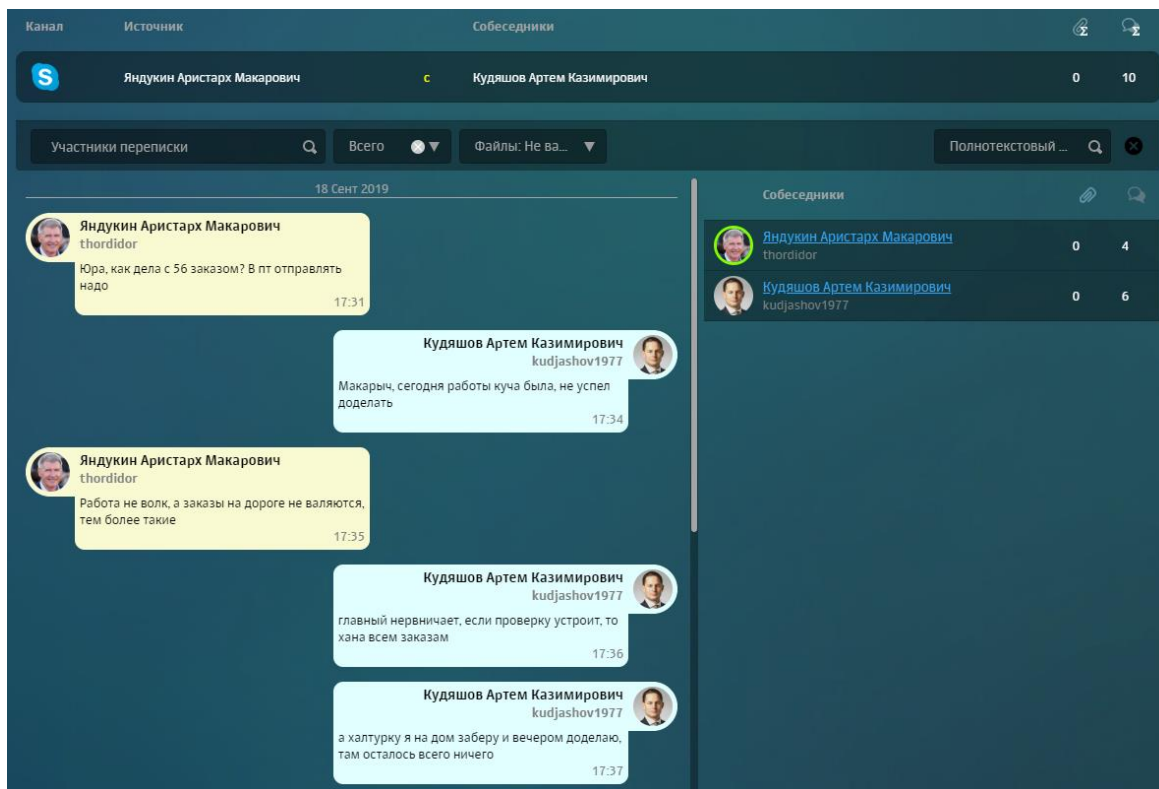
Канал Источник Собеседники

S Яндукин Аристарх Макарович с Кудяшов Артем Казимирович 0 10

Участники переписки

Всего

Файлы: Не ва...

Полнотекстовый ...

18 Сент 2019

Яндукин Аристарх Макарович
thordidor
Юра, как дела с 56 заказом? В пт отправлять надо
17:31

Кудяшов Артем Казимирович
kudjashov1977
Макарыч, сегодня работы куча была, не успел доделать
17:34

Яндукин Аристарх Макарович
thordidor
Работа не волк, а заказы на дороге не валяются, тем более такие
17:35

Кудяшов Артем Казимирович
kudjashov1977
главный нервничает, если проверку устроит, то хана всем заказам
17:36

Кудяшов Артем Казимирович
kudjashov1977
а халтурку я на дом заберу и вечером доделаю, там осталось всего ничего
17:37

Собеседники

Яндукин Аристарх Макарович
thordidor
0 4

Кудяшов Артем Казимирович
kudjashov1977
0 6